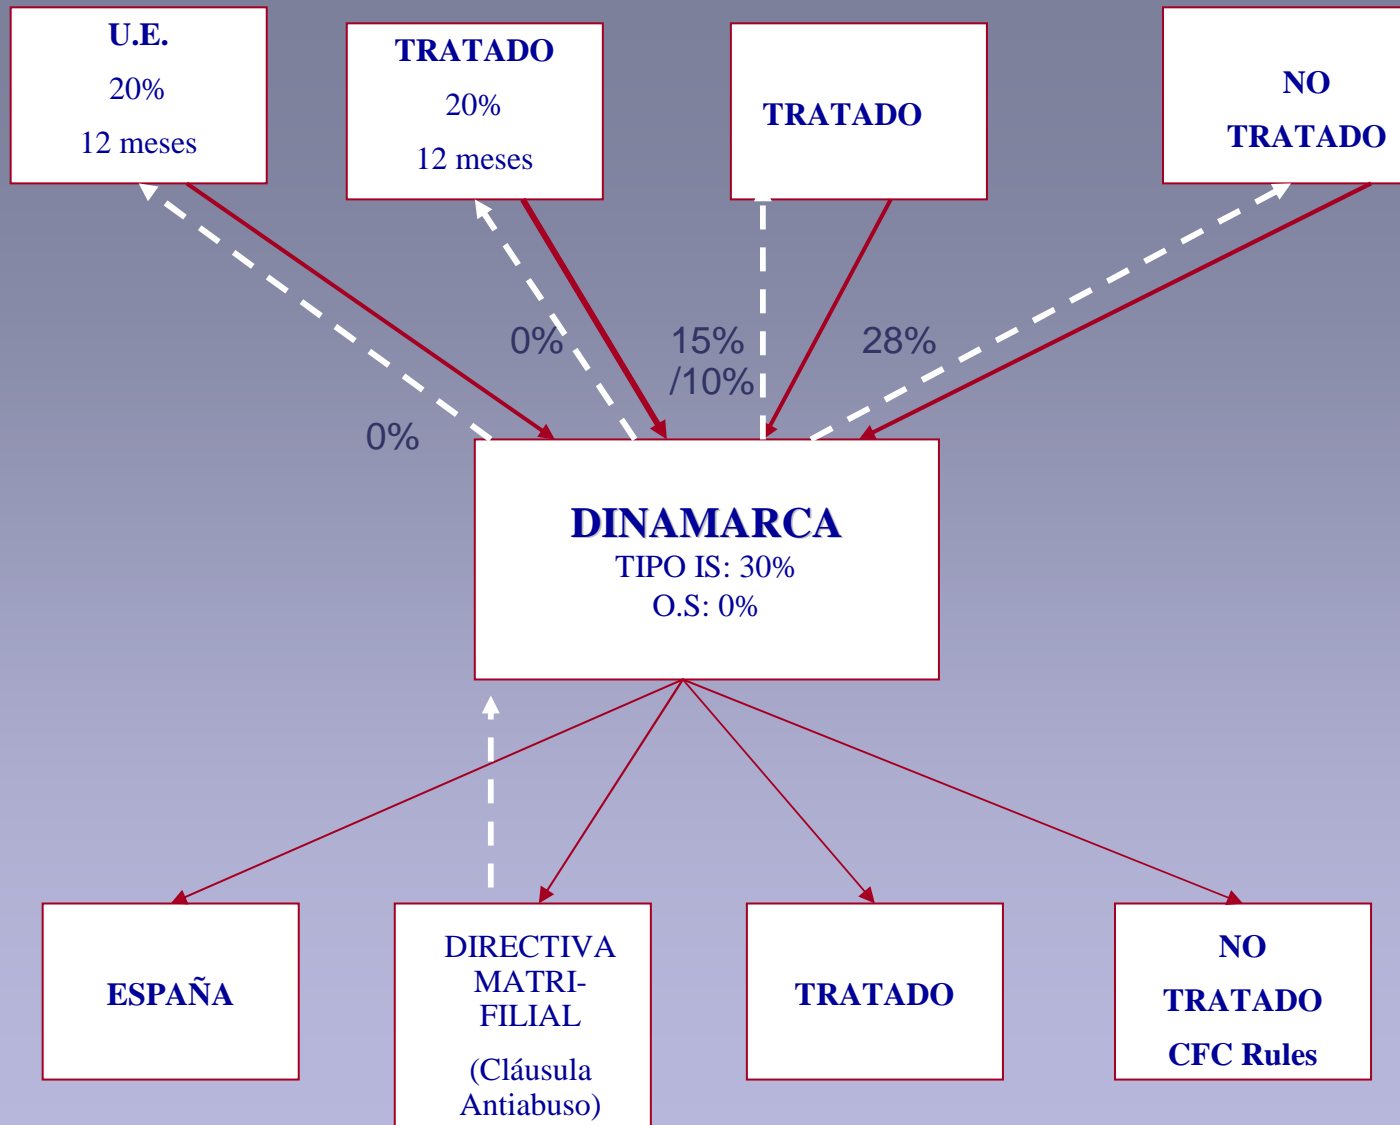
U.E.
20%
12 meses

TRATADO
20%
12 meses

TRATADO

NO
TRATADO

0%

0%

15%
/10%

28%

DINAMARCA
TIPO IS: 30%
O.S: 0%

ESPAÑA

DIRECTIVA
MATRI-
FILIAL
(Cláusula
Antiabuso)

TRATADO

NO
TRATADO
CFC Rules